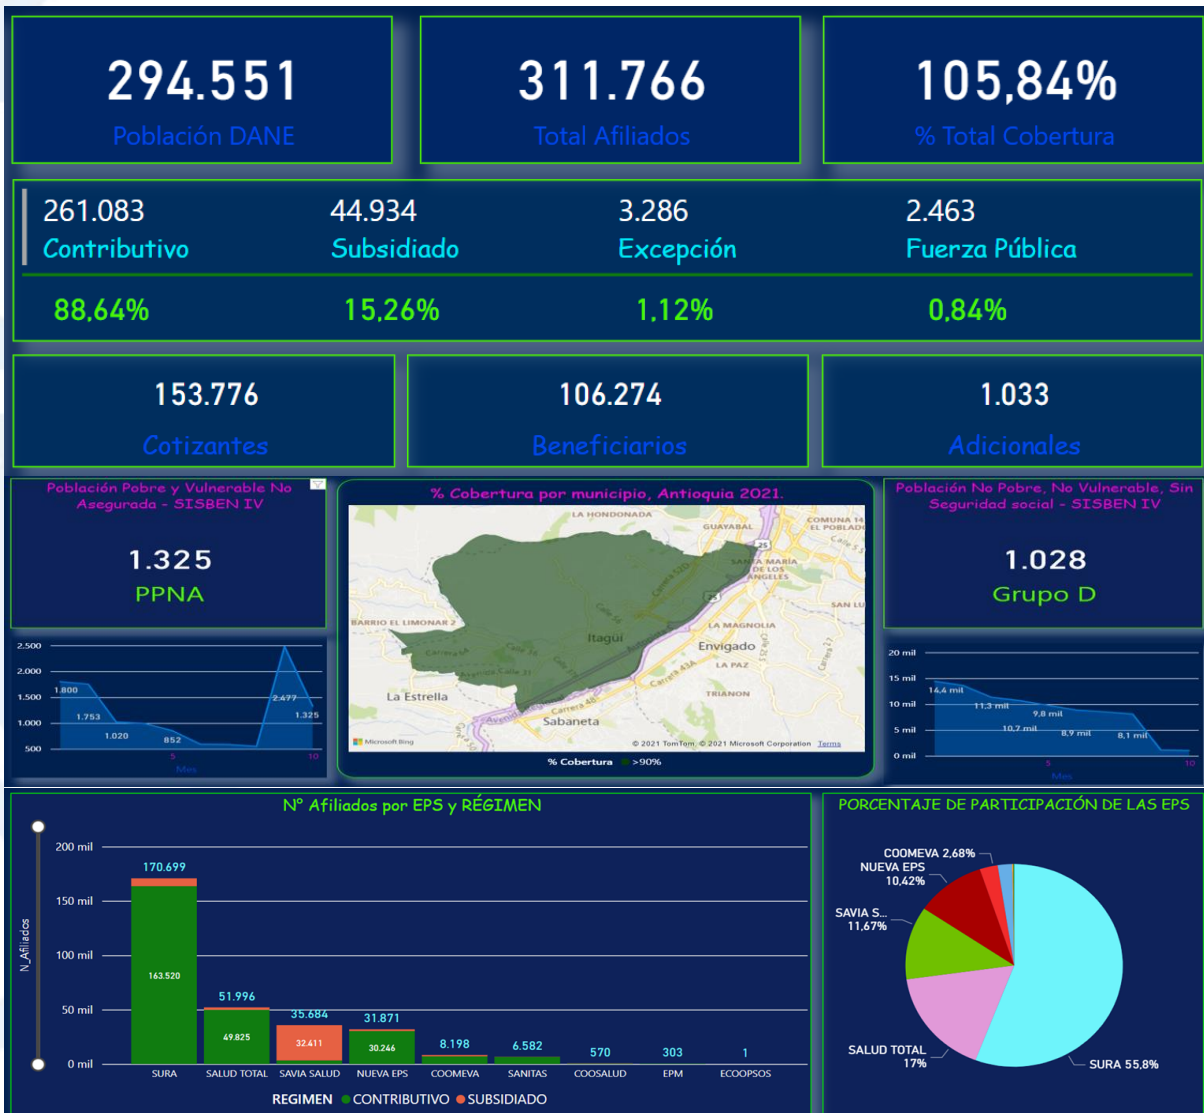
294.551
Población DANE

311.766
Total Afiliados

105,84%
% Total Cobertura

261.083
Contributivo

44.934
Subsidiado

3.286
Excepción

2.463
Fuerza Pública

88,64%

15,26%

1,12%

0,84%

153.776
Cotizantes

106.274
Beneficiarios

1.033
Adicionales

Población Pobre y Vulnerable No Asegurada - SISBEN IV

1.325
PPNA

2.500
2.000
1.500
1.000
500
1.800
1.753
1.020
852
2.477
1.325
5
10
Mes

% Cobertura por municipio, Antioquia 2021.

LA HONDONADA
GUAYABAL
COMUNA 14 EL POBLADO
SANTA MARÍA DE LOS ÁNGELES
SAN LU
BARRIO EL LIMONAR 2
Itagüí
LA MAGNOLIA
Envigado
LA PAZ
La Estrella
TRIANON
Sabaneta
Microsoft Bing
© 2021 TomTom © 2021 Microsoft Corporation Terms
% Cobertura >90%

Población No Pobre, No Vulnerable, Sin Seguridad social - SISBEN IV

1.028
Grupo D

20 mil
15 mil
10 mil
5 mil
0 mil
14,4 mil
11,3 mil
10,7 mil
9,8 mil
8,9 mil
8,1 mil
5
10
Mes

Nº Afiliados por EPS y RÉGIMEN

200 mil
150 mil
100 mil
50 mil
0 mil
N_Afiliados
170.699
163.520
51.996
49.825
35.684
32.411
31.871
30.246
8.198
6.582
570
303
1
SURA
SALUD TOTAL
SAVIA SALUD
NUEVA EPS
COOMEVA
SANITAS
COOSALUD
EPM
ECOOPSOS
REGIMEN ● CONTRIBUTIVO ● SUBSIDIADO

PORCENTAJE DE PARTICIPACIÓN DE LAS EPS

COOMEVA 2,68%
NUEVA EPS 10,42%
SAVIA S... 11,67%
SALUD TOTAL 17%
SURA 55,8%